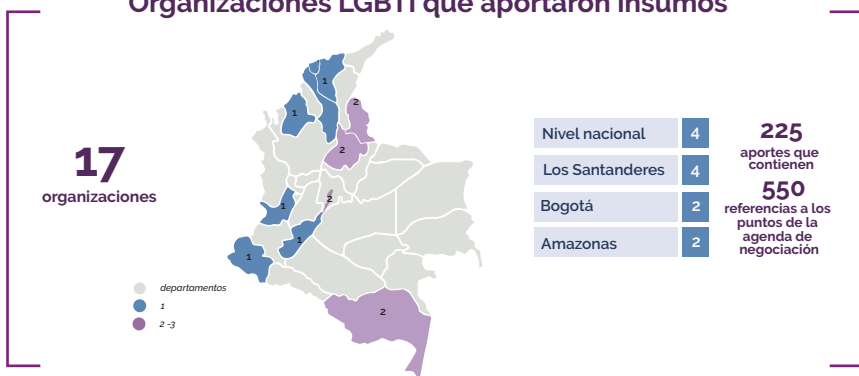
Organizaciones LGBTI que aportaron insumos

17
organizaciones

1
1
2
1
2
1
2
1
1
2

departamentos
1
2 -3

| Nivel nacional | 4 |
|---|---|
| Los Santanderes | 4 |
| Bogotá | 2 |
| Amazonas | 2 |

225
aportes que contienen
550
referencias a los puntos de la agenda de negociación